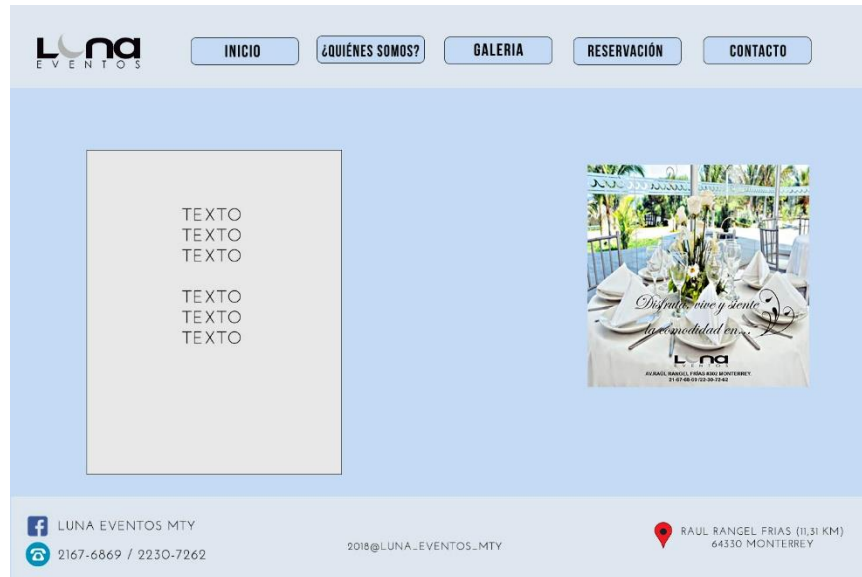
LUNA EVENTOS

INICIO ¿QUIÉNES SOMOS? GALERIA RESERVACIÓN CONTACTO

TEXTO
TEXTO
TEXTO

TEXTO
TEXTO
TEXTO

Disfruta, vive y siente la comodidad en...
LUNA EVENTOS
AV.RAUL RANGEL FRIAS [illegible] MONTERREY.
21-67-68-69/22-30-72-62

LUNA EVENTOS MTY
2167-6869 / 2230-7262

2018@LUNA_EVENTOS_MTY

RAUL RANGEL FRIAS (11,31 KM)
64330 MONTERREY